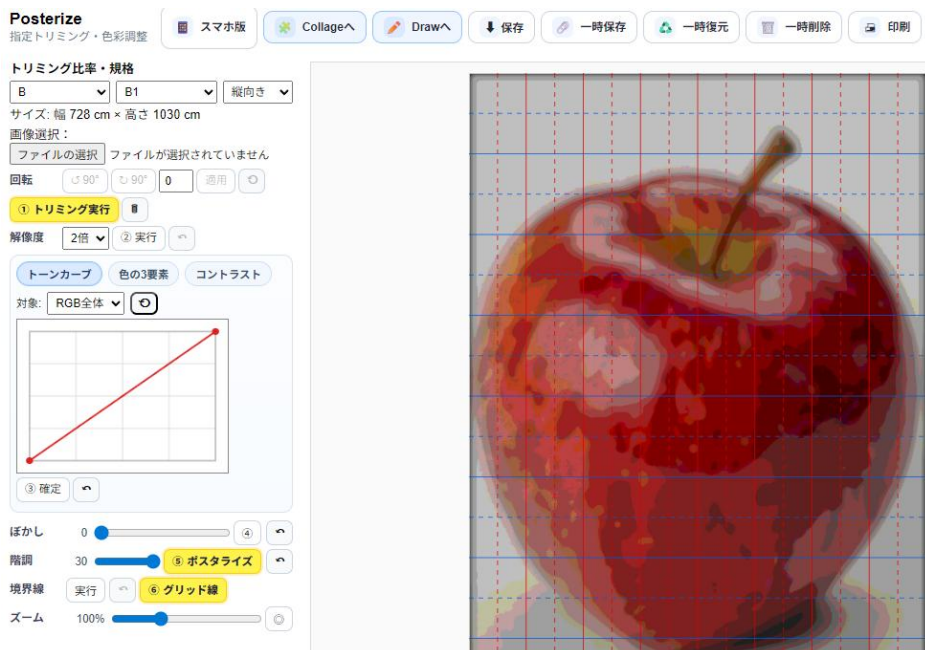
Posterize
指定トリミング・色彩調整

スマホ版
Collageへ
Drawへ
保存
一時保存
一時復元
一時削除
印刷

トリミング比率・規格
B
B1
縦向き
サイズ: 幅 728 cm × 高さ 1030 cm
画像選択：
ファイルの選択 ファイルが選択されていません
回転
↺90°
↻90°
0
適用
① トリミング実行
解像度
2倍
② 実行
トーンカーブ
色の3要素
コントラスト
対象:
RGB全体
③ 確定
ぼかし
0
④
階調
30
⑤ ポスタライズ
境界線
実行
⑥ グリッド線
ズーム
100%